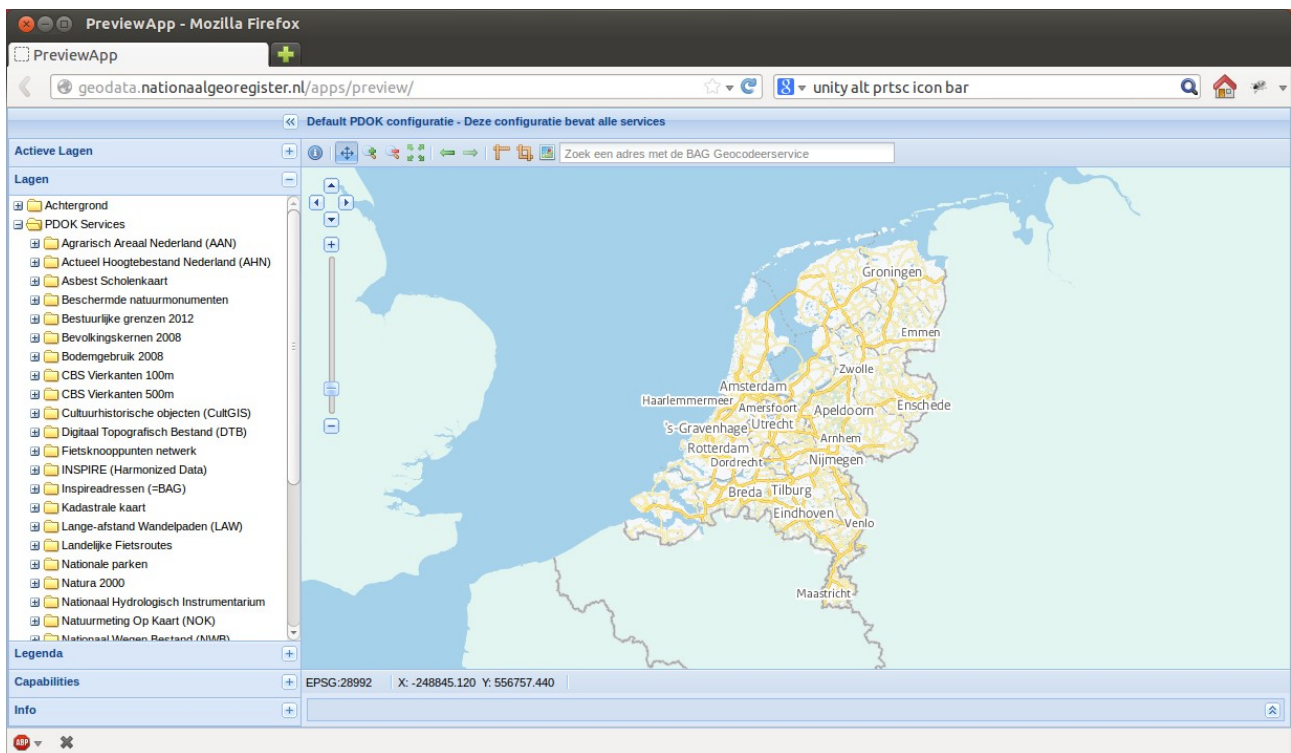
PreviewApp - Mozilla Firefox

PreviewApp

geodata.nationaalgeoregister.nl/apps/preview/

unity alt prtsc icon bar

Default PDOK configuratie - Deze configuratie bevat alle services

Actieve Lagen

Zoek een adres met de BAG Geocodeerservice

Lagen

Achtergrond
PDOK Services
Agrarisch Areaal Nederland (AAN)
Actueel Hoogtebestand Nederland (AHN)
Asbest Scholenkaart
Beschermde natuurmonumenten
Bestuurlijke grenzen 2012
Bevolkingskernen 2008
Bodemgebruik 2008
CBS Vierkanten 100m
CBS Vierkanten 500m
Cultuurhistorische objecten (CultGIS)
Digitaal Topografisch Bestand (DTB)
Fietsknooppunten netwerk
INSPIRE (Harmonized Data)
Inspireadressen (=BAG)
Kadastrale kaart
Lange-afstand Wandelpaden (LAW)
Landelijke Fietsroutes
Nationale parken
Natura 2000
Nationaal Hydrologisch Instrumentarium
Natuurmeting Op Kaart (NOK)
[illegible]

Groningen
Emmen
Zwolle
Amsterdam
Haarlemmermeer
Amersfoort
Apeldoorn
Enschede
's-Gravenhage
Utrecht
Arnhem
Rotterdam
Dordrecht
Nijmegen
Breda
Tilburg
Eindhoven
Venlo
Maastricht

Legenda
Capabilities
Info

EPSG:28992
X: -248845.120 Y: 556757.440